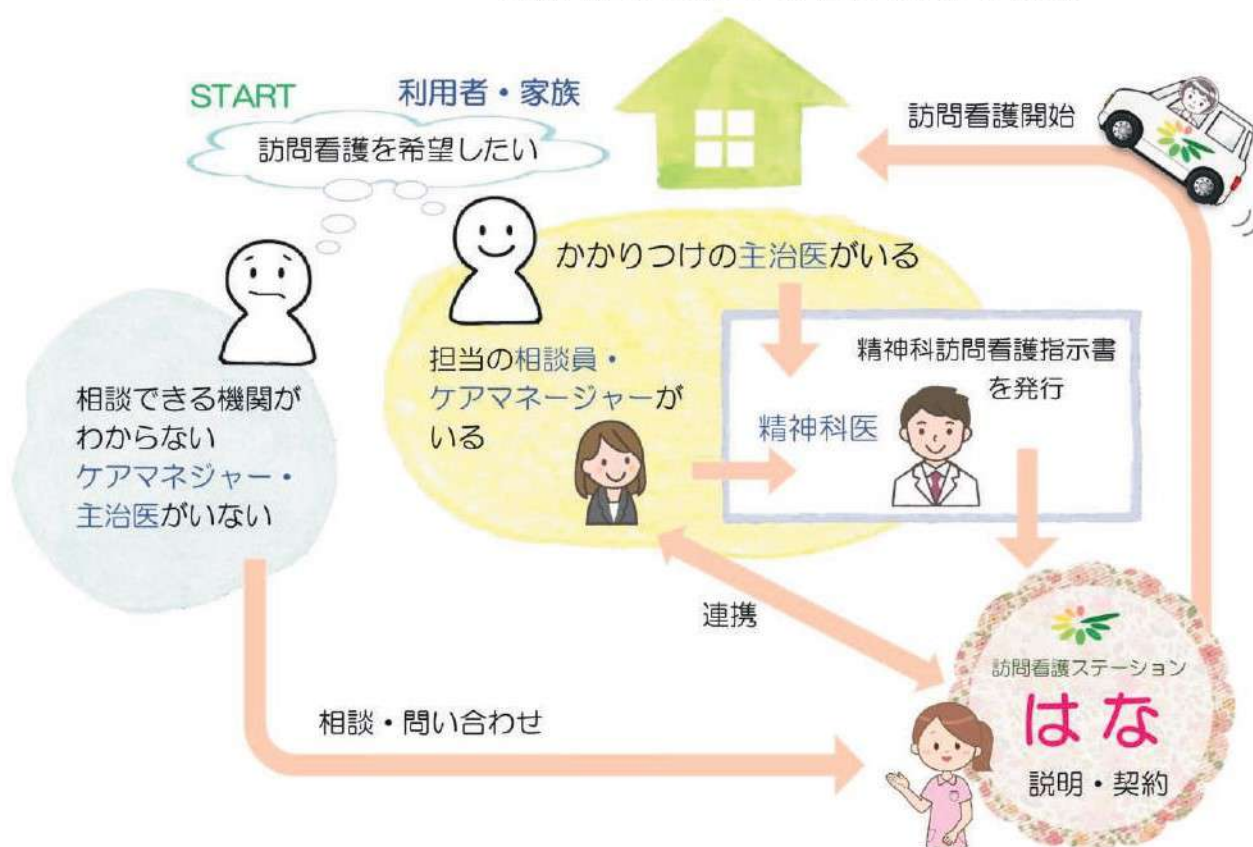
START 利用者・家族

訪問看護を希望したい

訪問看護開始

かかりつけの主治医がいる

相談できる機関がわからない
ケアマネジャー・主治医がいない

担当の相談員・ケアマネージャーがいる

精神科訪問看護指示書を発行

精神科医

連携

訪問看護ステーション
はな
説明・契約

相談・問い合わせ